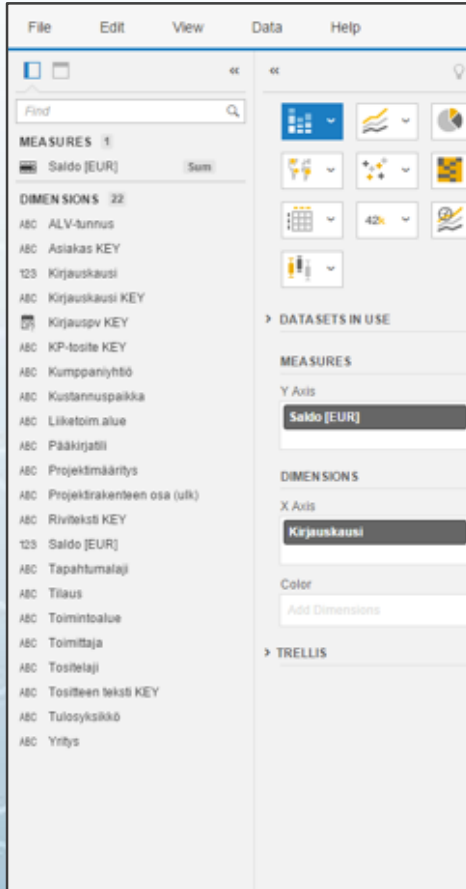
File Edit View Data Help

«

Find

MEASURES 1

Saldo [EUR] Sum

DIMENSIONS 22

ABC ALV-tunnus
ABC Asiakas KEY
123 Kirjauskausi
ABC Kirjauskausi KEY
Kirjauspv KEY
ABC KP-tosite KEY
ABC Kumppaniyhtiö
ABC Kustannuspaikka
ABC Liiketoim.alue
ABC Pääkirjatili
ABC Projektimääritys
ABC Projektirakenteen osa (ulk)
ABC Riviteksti KEY
123 Saldo [EUR]
ABC Tapahtumalaji
ABC Tilaus
ABC Toimintoalue
ABC Toimittaja
ABC Tositelaji
ABC Tositteen teksti KEY
ABC Tulosyksikkö
ABC Yritys

«

42k

> DATASETS IN USE

MEASURES

Y Axis

Saldo [EUR]

DIMENSIONS

X Axis

Kirjauskausi

Color

Add Dimensions

> TRELLIS